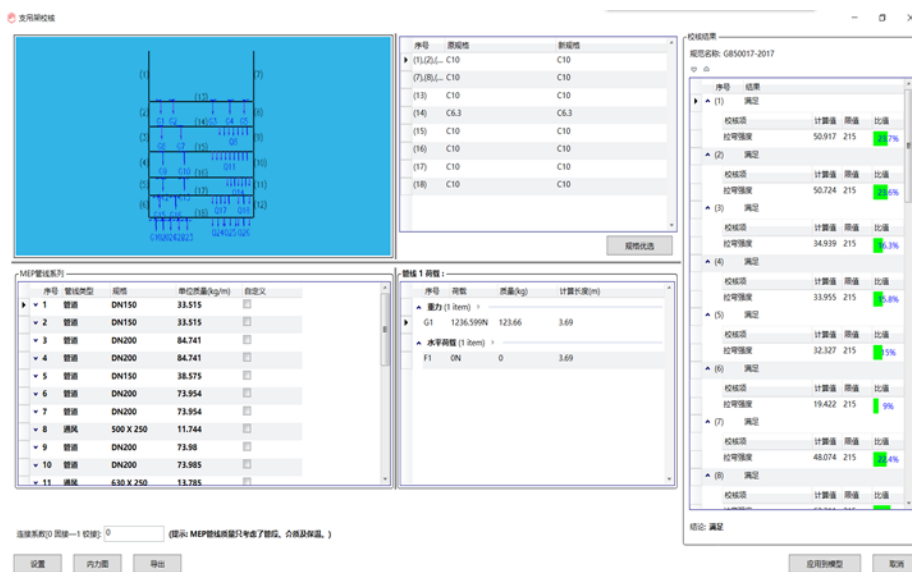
支吊架校核

(1) (7) (17) (2) (8) G1 G2 (14) G3 G4 G5 (3) (9) G6 G7 (15) G8 (4) (10) G9 G10 (16) G11 (5) (11) G12 (17) G14 (6) (12) G15 G16 (18) G17 G18 G19 G20 G21 G22 G23 G24 G25 G26

| 序号 | 原规格 | 新规格 |
|---|---|---|
| (1),(2),(... | C10 | C10 |
| (7),(8),(... | C10 | C10 |
| (13) | C10 | C10 |
| (14) | C6.3 | C6.3 |
| (15) | C10 | C10 |
| (16) | C10 | C10 |
| (17) | C10 | C10 |
| (18) | C10 | C10 |

规格优选

MEP管线系列

| 序号 | 管线类型 | 规格 | 单位质量(kg/m) | 自定义 |
|---|---|---|---|---|
| 1 | 管道 | DN150 | 33.515 | |
| 2 | 管道 | DN150 | 33.515 | |
| 3 | 管道 | DN200 | 84.741 | |
| 4 | 管道 | DN200 | 84.741 | |
| 5 | 管道 | DN150 | 38.575 | |
| 6 | 管道 | DN200 | 73.954 | |
| 7 | 管道 | DN200 | 73.954 | |
| 8 | 通风 | 500 X 250 | 11.744 | |
| 9 | 管道 | DN200 | 73.98 | |
| 10 | 管道 | DN200 | 73.985 | |
| 11 | 通风 | 630 X 250 | 13.785 | |

管线 1 荷载：

| 序号 | 荷载 | 质量(kg) | 计算长度(m) |
|---|---|---|---|
| 重力 (1 item) | | | |
| G1 | 1236.599N | 123.66 | 3.69 |
| 水平荷载 (1 item) | | | |
| F1 | 0N | 0 | 3.69 |

校核结果
规范名称: GB50017-2017

| 序号 | 结果 | | |
|---|---|---|---|
| (1) | 满足 | | |
| 校核项 | 计算值 | 限值 | 比值 |
| 拉弯强度 | 50.917 | 215 | 23.7% |
| (2) | 满足 | | |
| 校核项 | 计算值 | 限值 | 比值 |
| 拉弯强度 | 50.724 | 215 | 23.6% |
| (3) | 满足 | | |
| 校核项 | 计算值 | 限值 | 比值 |
| 拉弯强度 | 34.939 | 215 | 16.3% |
| (4) | 满足 | | |
| 校核项 | 计算值 | 限值 | 比值 |
| 拉弯强度 | 33.955 | 215 | 15.8% |
| (5) | 满足 | | |
| 校核项 | 计算值 | 限值 | 比值 |
| 拉弯强度 | 32.327 | 215 | 15% |
| (6) | 满足 | | |
| 校核项 | 计算值 | 限值 | 比值 |
| 拉弯强度 | 19.422 | 215 | 9% |
| (7) | 满足 | | |
| 校核项 | 计算值 | 限值 | 比值 |
| 拉弯强度 | 48.074 | 215 | 22.4% |
| (8) | 满足 | | |
| 校核项 | 计算值 | 限值 | 比值 |

结论: 满足

连接系数[0 固接—1 铰接]: 0 (提示: MEP管线质量只考虑了管段、介质及保温。)

设置 内力图 导出 应用到模型 取消